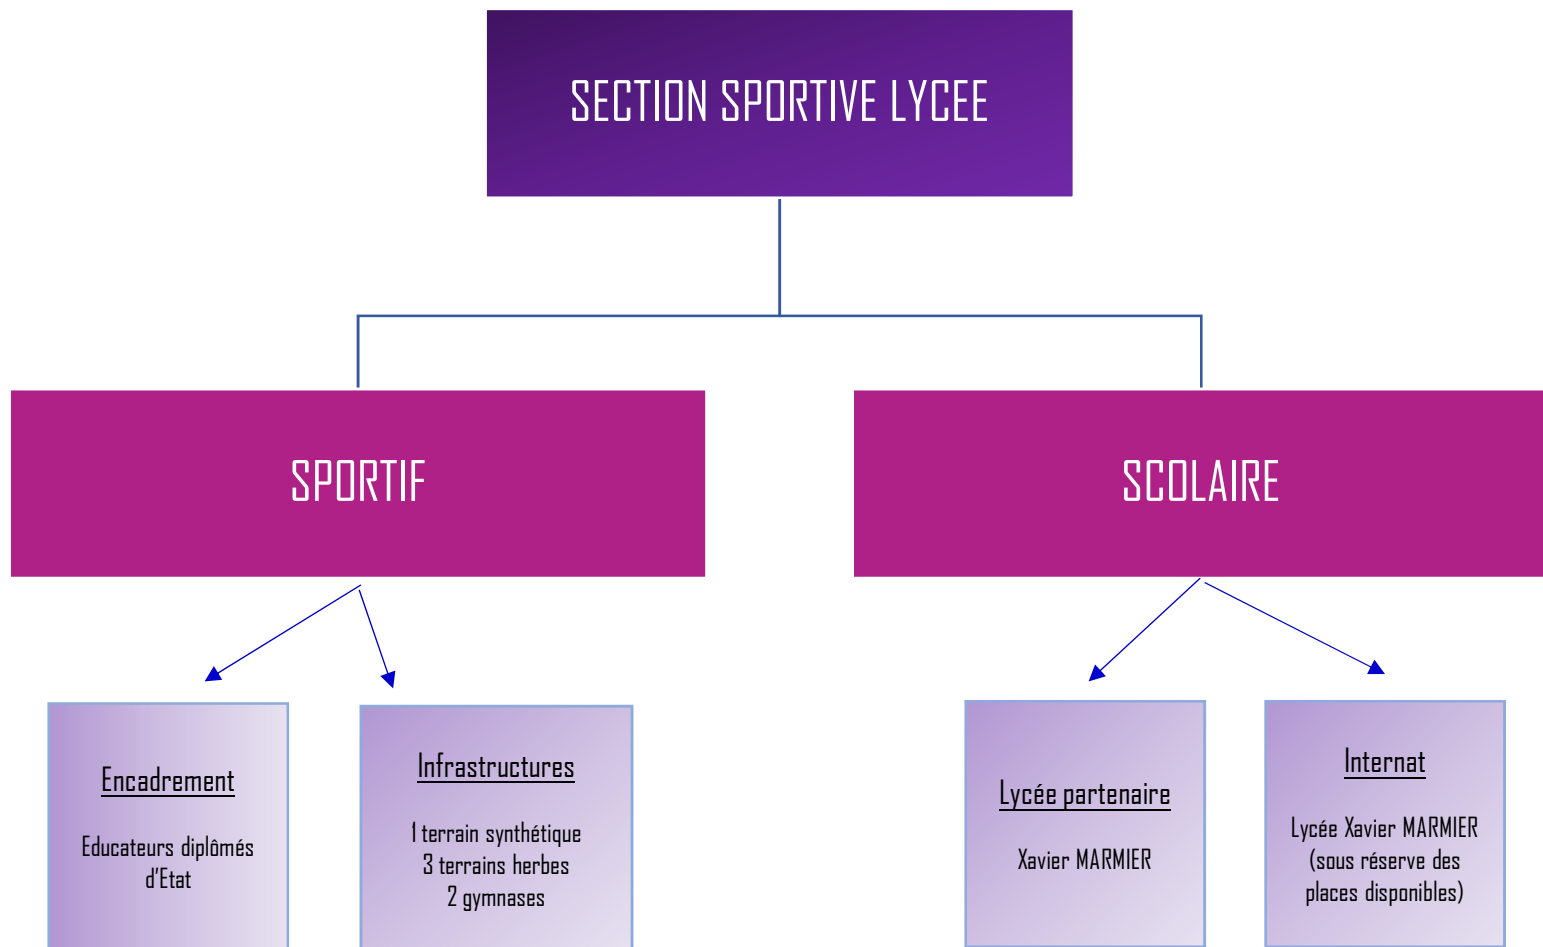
SECTION SPORTIVE LYCEE

SPORTIF

SCOLAIRE

Encadrement

Educateurs diplômés d'Etat

Infrastructures

1 terrain synthétique
3 terrains herbes
2 gymnases

Lycée partenaire

Xavier MARMIER

Internat

Lycée Xavier MARMIER (sous réserve des places disponibles)